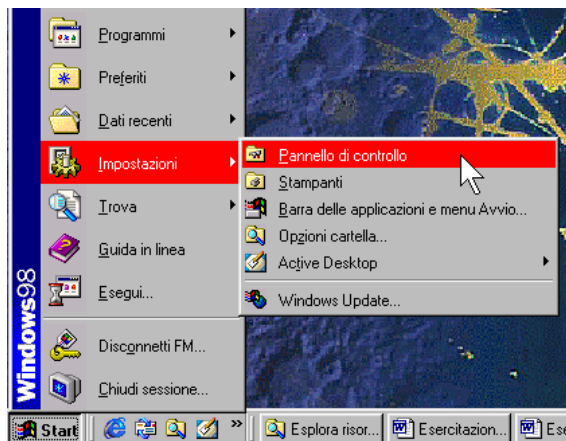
Windows98

Programmi
Preferiti
Dati recenti
Impostazioni
Trova
Guida in linea
Esegui...
Disconnetti FM...
Chiudi sessione...

Pannello di controllo
Stampanti
Barra delle applicazioni e menu Avvio...
Opzioni cartella...
Active Desktop
Windows Update...

Start
Esplora risor...
Esercitazion...
Ese